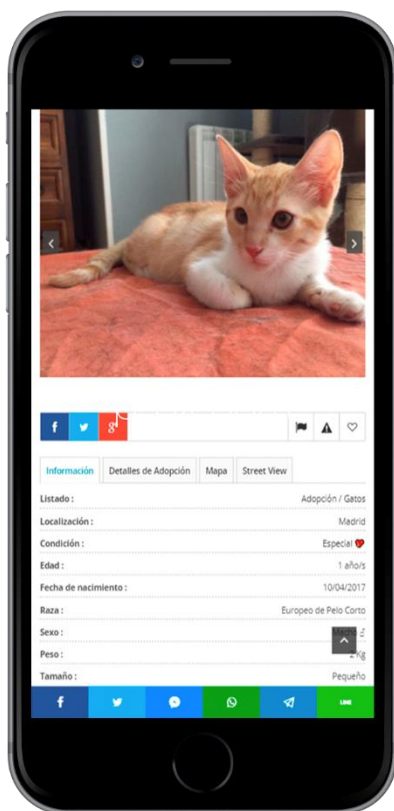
f
g+

Información | Detalles de Adopción | Mapa | Street View

Listado : Adopción / Gatos

Localización : Madrid

Condición : Especial

Edad : 1 año/s

Fecha de nacimiento : 10/04/2017

Raza : Europeo de Pelo Corto

Sexo : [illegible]

Peso : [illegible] Kg

Tamaño : Pequeño

f
LINE